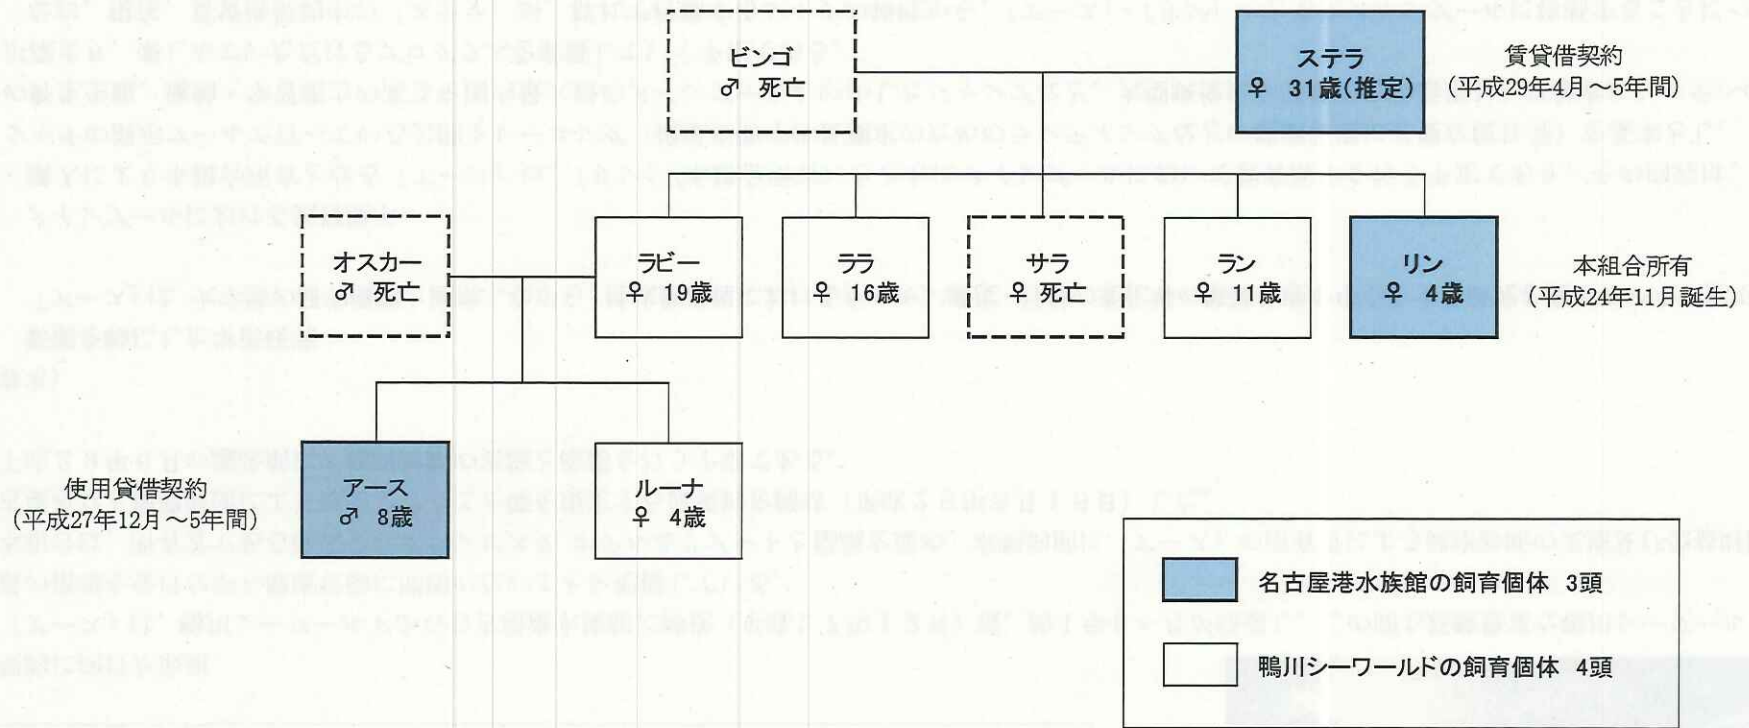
ビンゴ
♂ 死亡

ステラ
♀ 31歳(推定)

賃貸借契約
(平成29年4月～5年間)

オスカー
♂ 死亡

ラビー
♀ 19歳

ララ
♀ 16歳

サラ
♀ 死亡

ラン
♀ 11歳

リン
♀ 4歳

本組合所有
(平成24年11月誕生)

使用貸借契約
(平成27年12月～5年間)

アース
♂ 8歳

ルーナ
♀ 4歳

名古屋港水族館の飼育個体 3頭

鴨川シーワールドの飼育個体 4頭